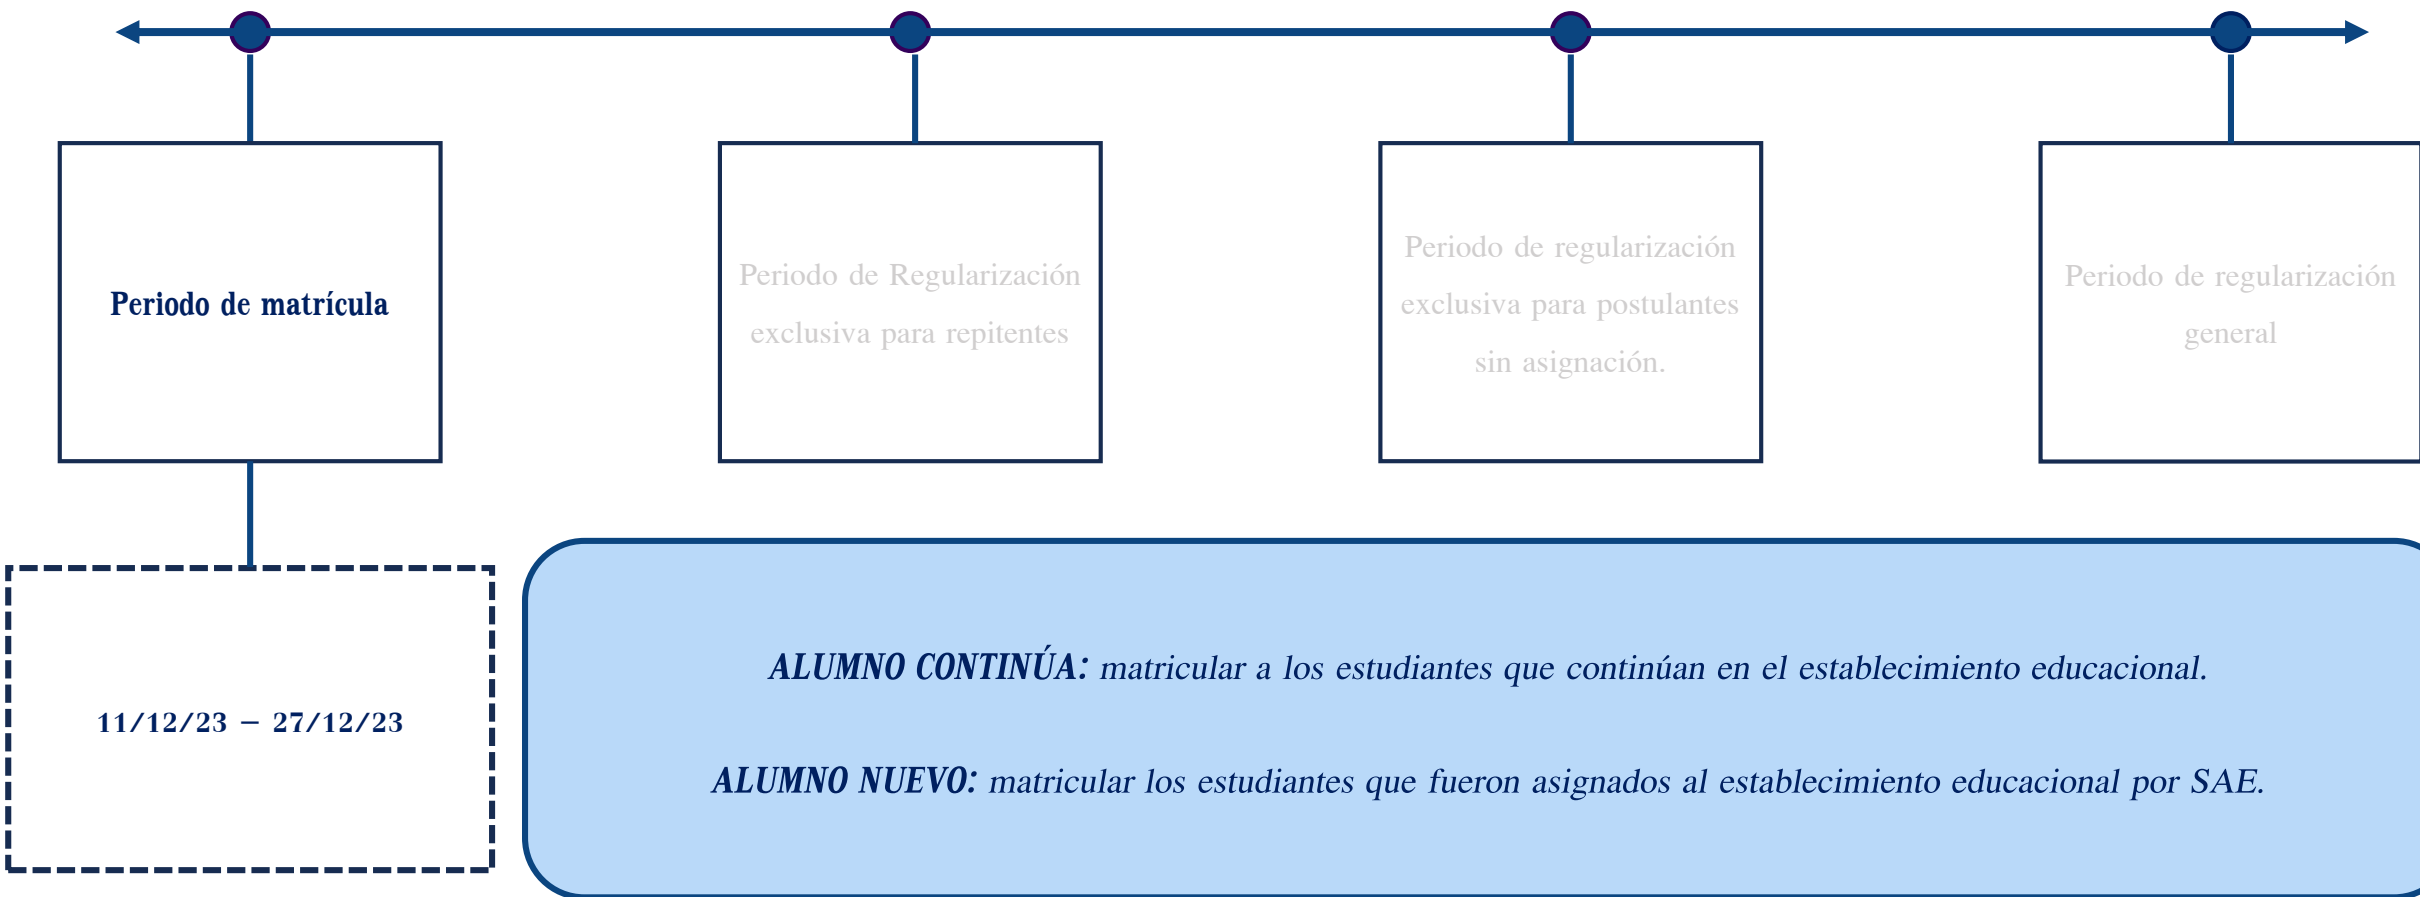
Periodo de matrícula

Periodo de Regularización exclusiva para repitentes

Periodo de regularización exclusiva para postulantes sin asignación.

Periodo de regularización general

11/12/23 – 27/12/23

ALUMNO CONTINÚA: matricular a los estudiantes que continúan en el establecimiento educacional.

ALUMNO NUEVO: matricular los estudiantes que fueron asignados al establecimiento educacional por SAE.